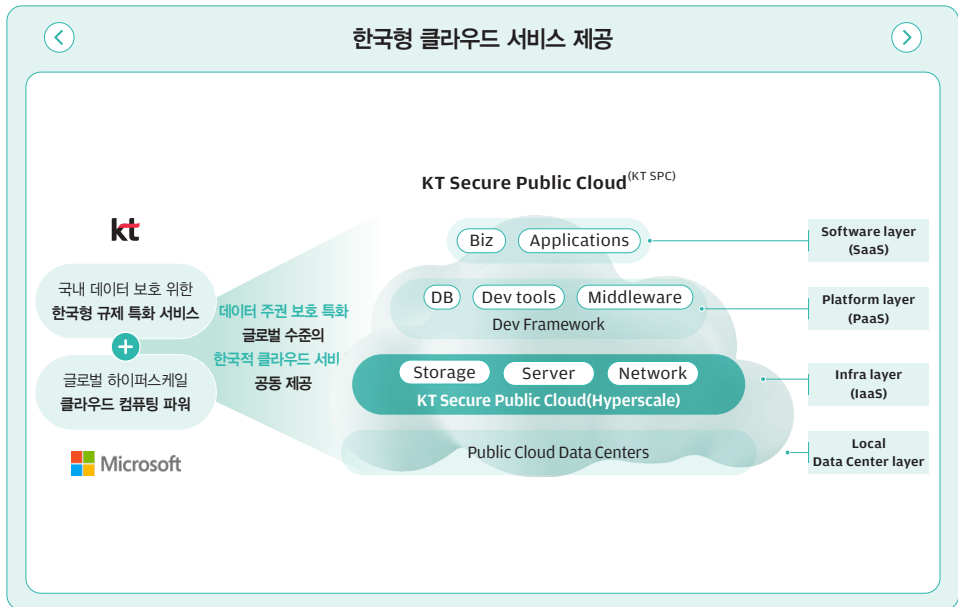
한국형 클라우드 서비스 제공

KT Secure Public Cloud$^{(KT SPC)}$

kt

국내 데이터 보호 위한
한국형 규제 특화 서비스

+

글로벌 하이퍼스케일
클라우드 컴퓨팅 파워

Microsoft

데이터 주권 보호 특화
글로벌 수준의
한국적 클라우드 서비
공동 제공

Biz
Applications

DB
Dev tools
Middleware
Dev Framework

Storage
Server
Network
KT Secure Public Cloud(Hyperscale)

Public Cloud Data Centers

Software layer
(SaaS)

Platform layer
(PaaS)

Infra layer
(IaaS)

Local
Data Center layer